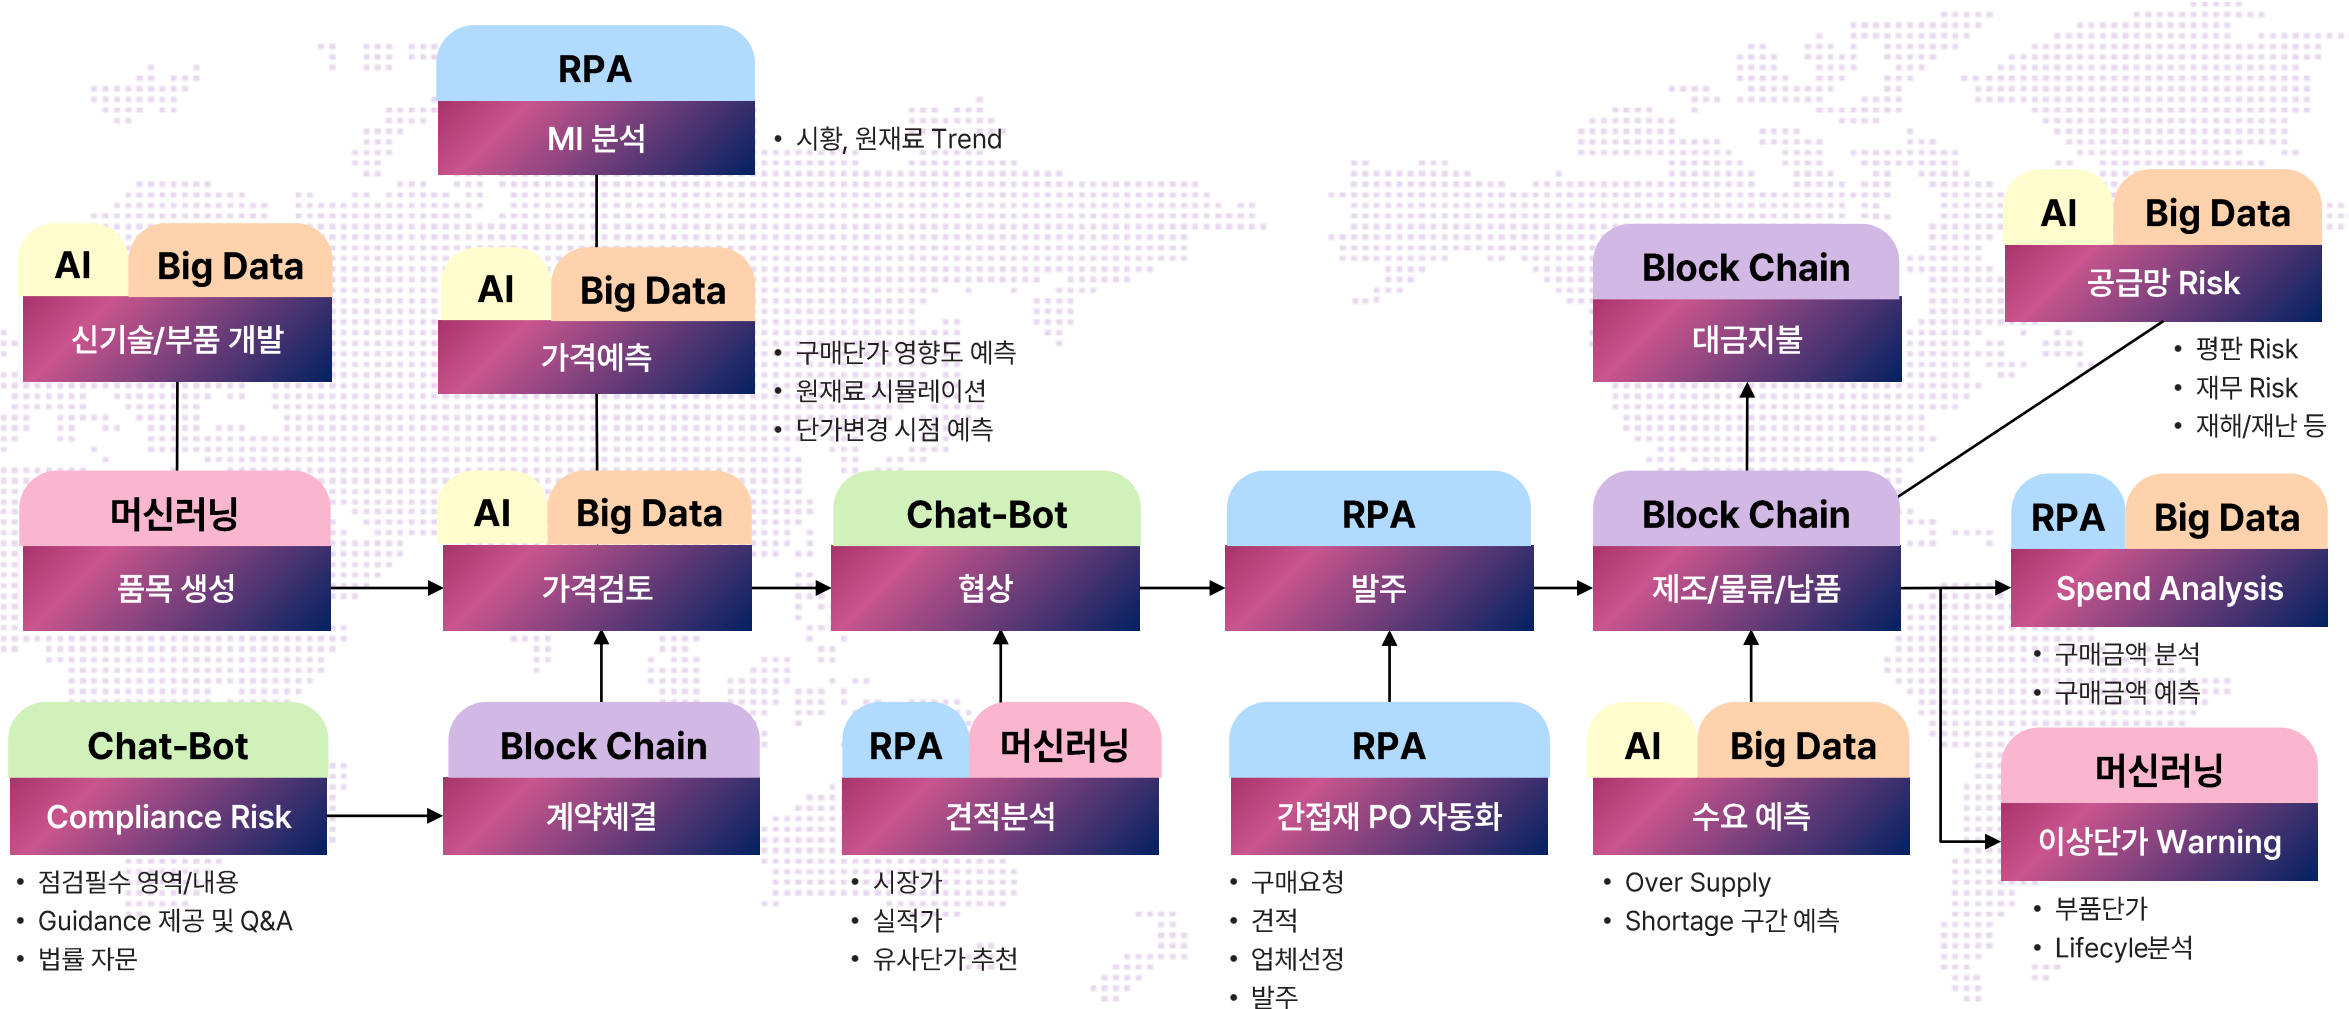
RPA
MI 분석
• 시황, 원재료 Trend

AI
Big Data
신기술/부품 개발

AI
Big Data
가격예측
• 구매단가 영향도 예측
• 원재료 시뮬레이션
• 단가변경 시점 예측

Block Chain
대금지불

AI
Big Data
공급망 Risk
• 평판 Risk
• 재무 Risk
• 재해/재난 등

머신러닝
품목 생성

AI
Big Data
가격검토

Chat-Bot
협상

RPA
발주

Block Chain
제조/물류/납품

RPA
Big Data
Spend Analysis
• 구매금액 분석
• 구매금액 예측

Chat-Bot
Compliance Risk
• 점검필수 영역/내용
• Guidance 제공 및 Q&A
• 법률 자문

Block Chain
계약체결

RPA
머신러닝
견적분석
• 시장가
• 실적가
• 유사단가 추천

RPA
간접재 PO 자동화
• 구매요청
• 견적
• 업체선정
• 발주

AI
Big Data
수요 예측
• Over Supply
• Shortage 구간 예측

머신러닝
이상단가 Warning
• 부품단가
• Lifecyle분석